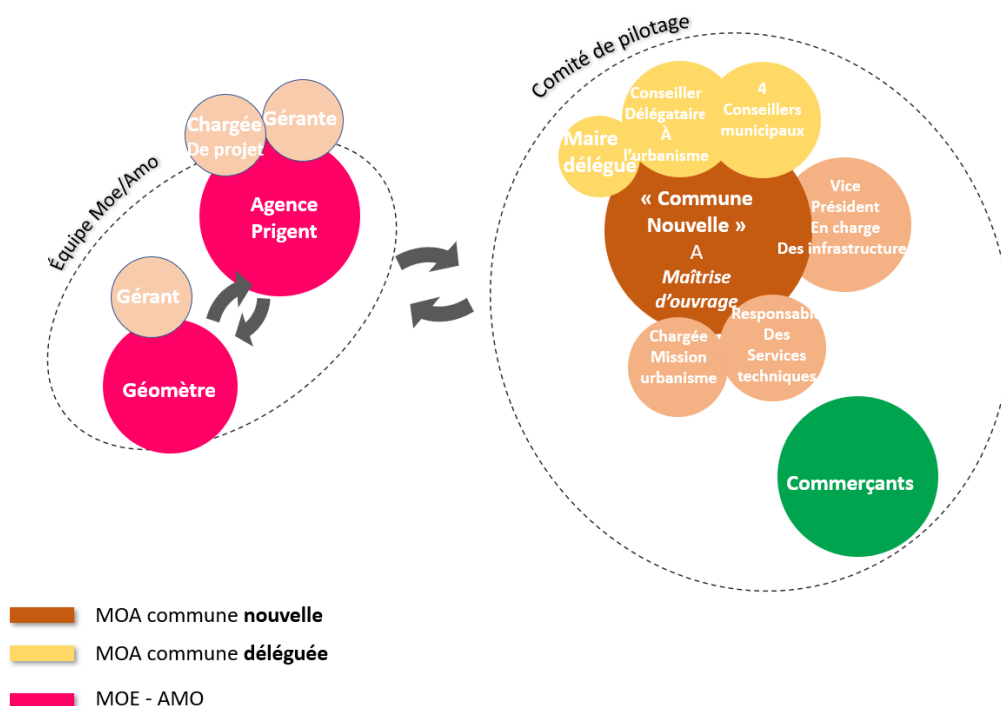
Équipe Moe/Amo

Chargée De projet

Gérante

Agence Prigent

Gérant

Géomètre

Comité de pilotage

Conseiller Délégataire À l'urbanisme

4 Conseillers municipaux

Maire délégue

« Commune Nouvelle » A Maîtrise d'ouvrage

Vice Président En charge Des infrastructure

Chargée Mission urbanisme

Responsabl Des Services techniques

Commerçants

MOA commune nouvelle

MOA commune déléguée

MOE - AMO